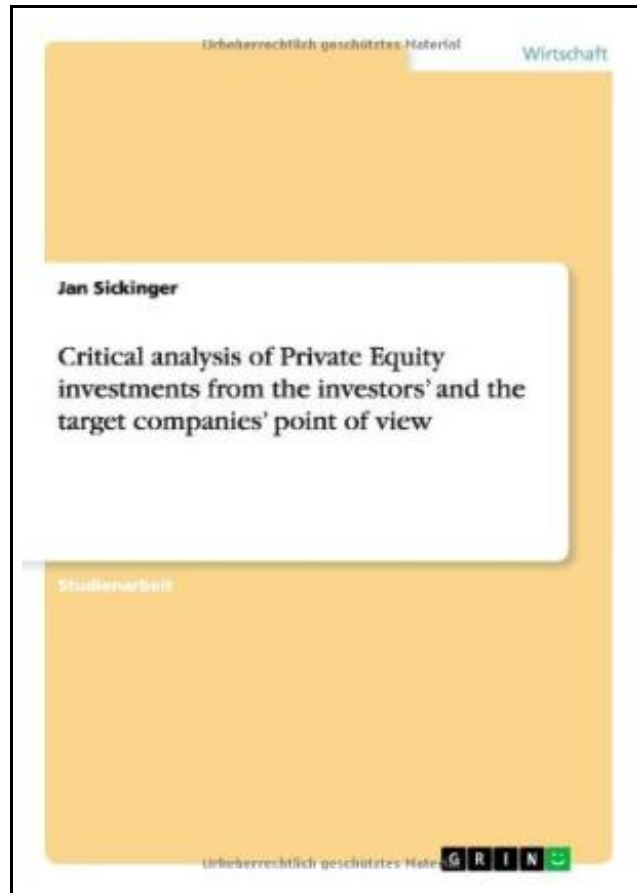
Urheberrechtlich geschütztes Material

Wirtschaft

Jan Sickinger

Critical analysis of Private Equity investments from the investors' and the target companies' point of view

Studienarbeit

Urheberrechtlich geschütztes Mate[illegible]

G R I N